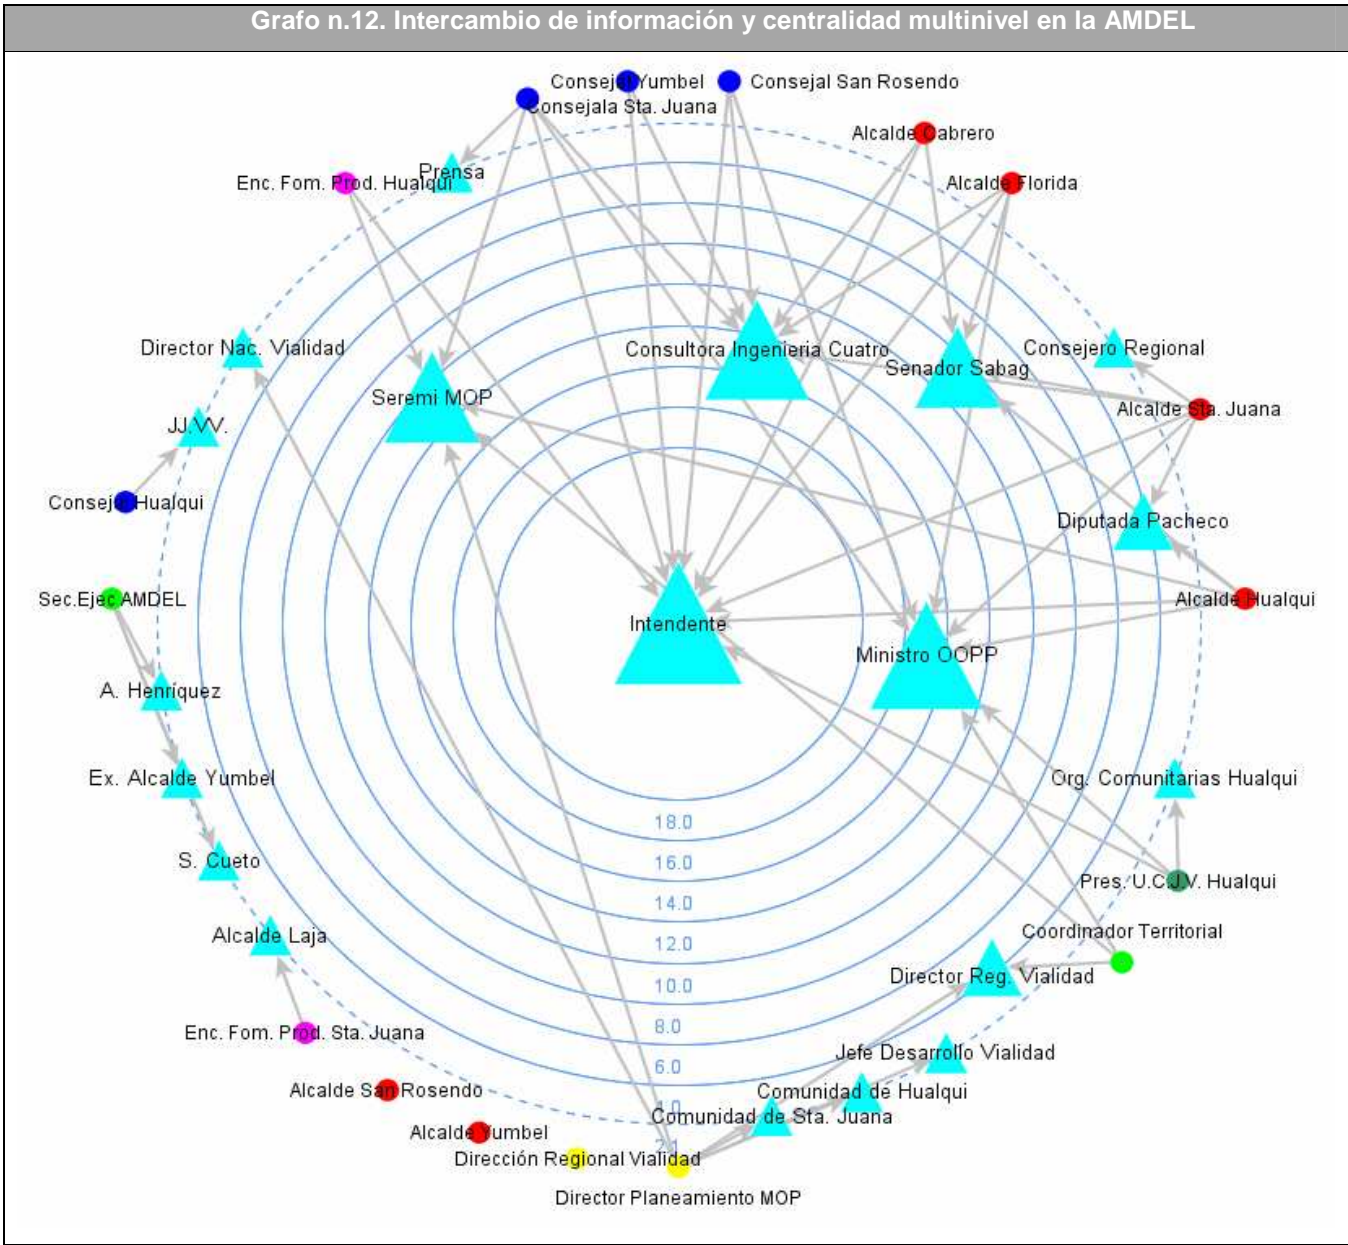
Grafo n.12. Intercambio de información y centralidad multinivel en la AMDEL

Consejal Yumbel
Consejal San Rosendo
Consejala Sta. Juana
Alcalde Cabrero
Enc. Fom. Prod. Hualqui
Prensa
Alcalde Florida
Director Nac. Vialidad
Consultora Ingenieria Cuatro
Consejero Regional
Senador Sabag
Seremi MOP
Alcalde Sta. Juana
JJ.VV.
Consejal Hualqui
Diputada Pacheco
Sec.Ejec AMDEL
Alcalde Hualqui
Intendente
Ministro OOPP
A. Henriquez
Ex. Alcalde Yumbel
Org. Comunitarias Hualqui
18.0
16.0
S. Cueto
Pres. U.C.JJ.V. Hualqui
14.0
12.0
Coordinador Territorial
Alcalde Laja
Director Reg. Vialidad
10.0
8.0
Enc. Fom. Prod. Sta. Juana
Jefe Desarrollo Vialidad
6.0
Alcalde San Rosendo
Comunidad de Hualqui
4.0
Comunidad de Sta. Juana
Alcalde Yumbel
Dirección Regional Vialidad
Director Planeamiento MOP